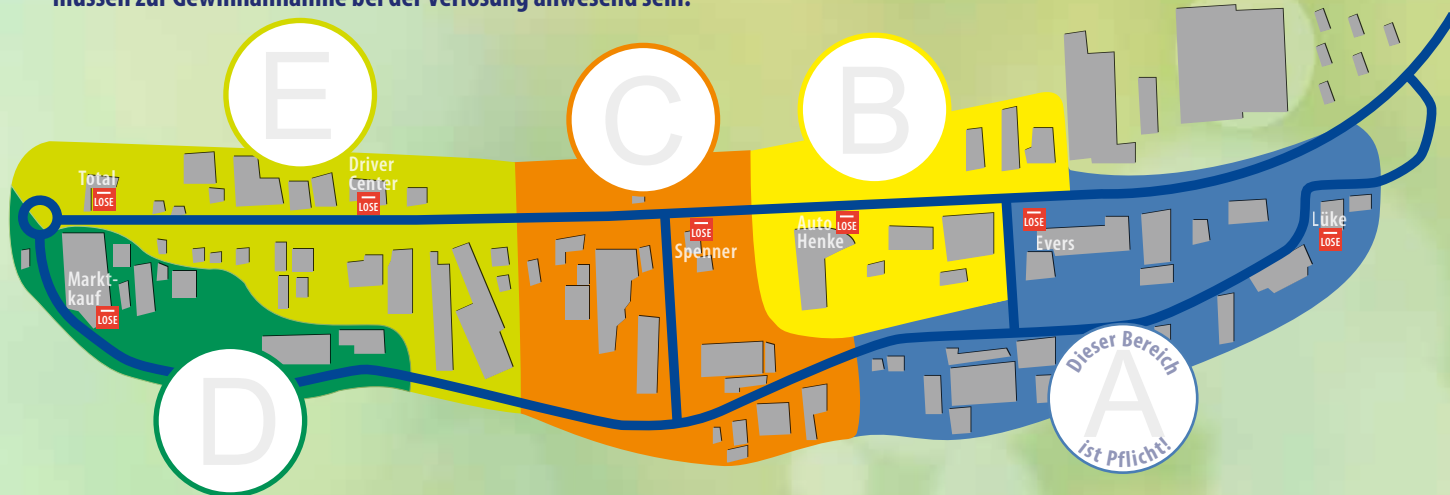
müssen zur Gewinnannahme bei der Verlosung anwesend sein.

E

C

B

Total
LOSE

Driver Center
LOSE

Auto Henke
LOSE

LOSE
Spenner

LOSE
Evers

Lüke
LOSE

Marktkauf
LOSE

D

Dieser Bereich
A
ist Pflicht!